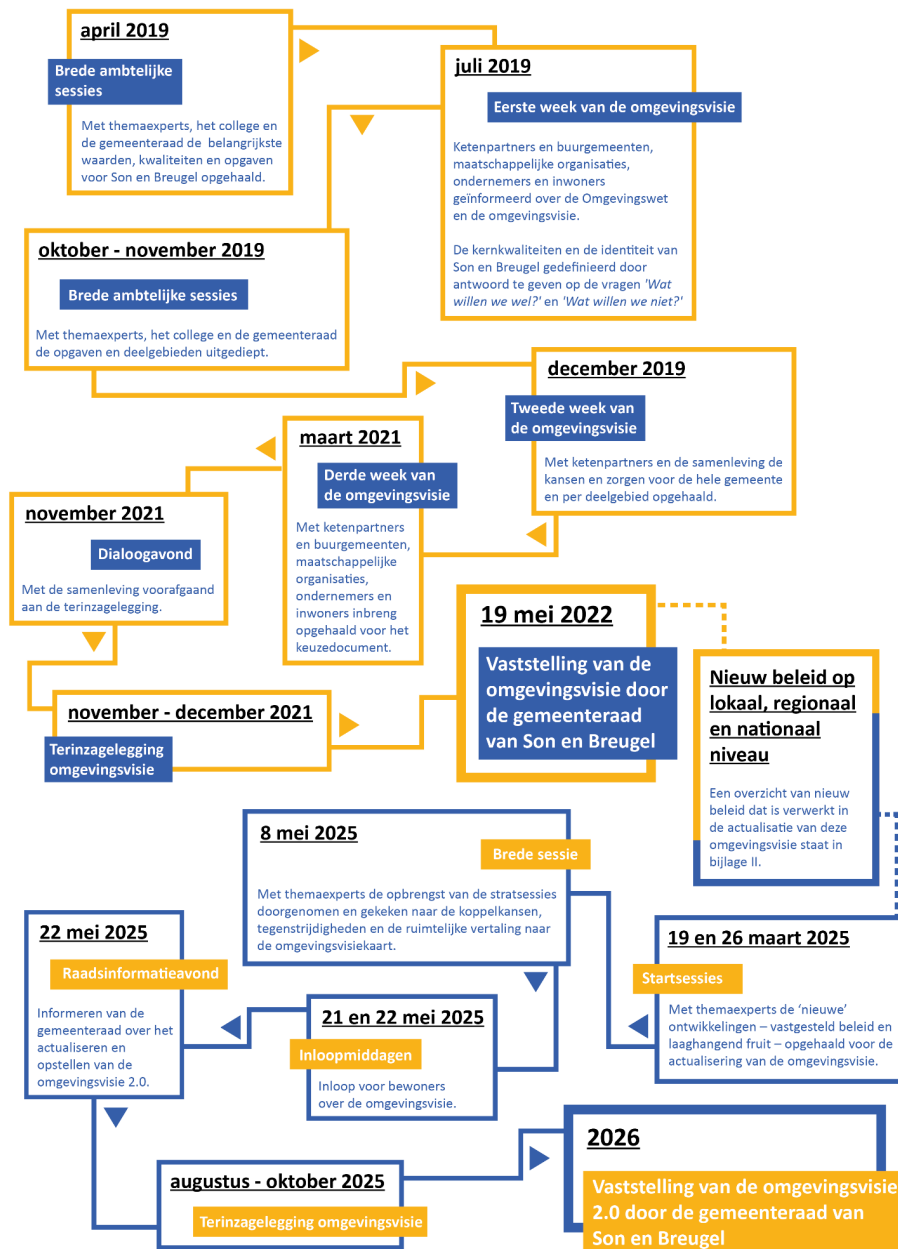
april 2019

Brede ambtelijke sessies

Met themaexperts, het college en de gemeenteraad de belangrijkste waarden, kwaliteiten en opgaven voor Son en Breugel opgehaald.

juli 2019

Eerste week van de omgevingsvisie

Ketenpartners en buurgemeenten, maatschappelijke organisaties, ondernemers en inwoners geïnformeerd over de Omgevingswet en de omgevingsvisie.

De kernkwaliteiten en de identiteit van Son en Breugel gedefinieerd door antwoord te geven op de vragen *'Wat willen we wel?'* en *'Wat willen we niet?'*

oktober - november 2019

Brede ambtelijke sessies

Met themaexperts, het college en de gemeenteraad de opgaven en deelgebieden uitgediept.

december 2019

Tweede week van de omgevingsvisie

Met ketenpartners en de samenleving de kansen en zorgen voor de hele gemeente en per deelgebied opgehaald.

maart 2021

Derde week van de omgevingsvisie

Met ketenpartners en buurgemeenten, maatschappelijke organisaties, ondernemers en inwoners inbreng opgehaald voor het keuzedocument.

november 2021

Dialoogavond

Met de samenleving voorafgaand aan de terinzagelegging.

november - december 2021

Terinzagelegging omgevingsvisie

19 mei 2022

Vaststelling van de omgevingsvisie door de gemeenteraad van Son en Breugel

Nieuw beleid op lokaal, regionaal en nationaal niveau

Een overzicht van nieuw beleid dat is verwerkt in de actualisatie van deze omgevingsvisie staat in bijlage II.

8 mei 2025

Brede sessie

Met themaexperts de opbrengst van de stratsessies doorgenomen en gekeken naar de koppelkansen, tegenstrijdigheden en de ruimtelijke vertaling naar de omgevingsvisiekaart.

19 en 26 maart 2025

Startsessies

Met themaexperts de 'nieuwe' ontwikkelingen – vastgesteld beleid en laaghangend fruit – opgehaald voor de actualisering van de omgevingsvisie.

22 mei 2025

Raadsinformatieavond

Informeren van de gemeenteraad over het actualiseren en opstellen van de omgevingsvisie 2.0.

21 en 22 mei 2025

Inloopmiddagen

Inloop voor bewoners over de omgevingsvisie.

augustus - oktober 2025

Terinzagelegging omgevingsvisie

2026

Vaststelling van de omgevingsvisie 2.0 door de gemeenteraad van Son en Breugel